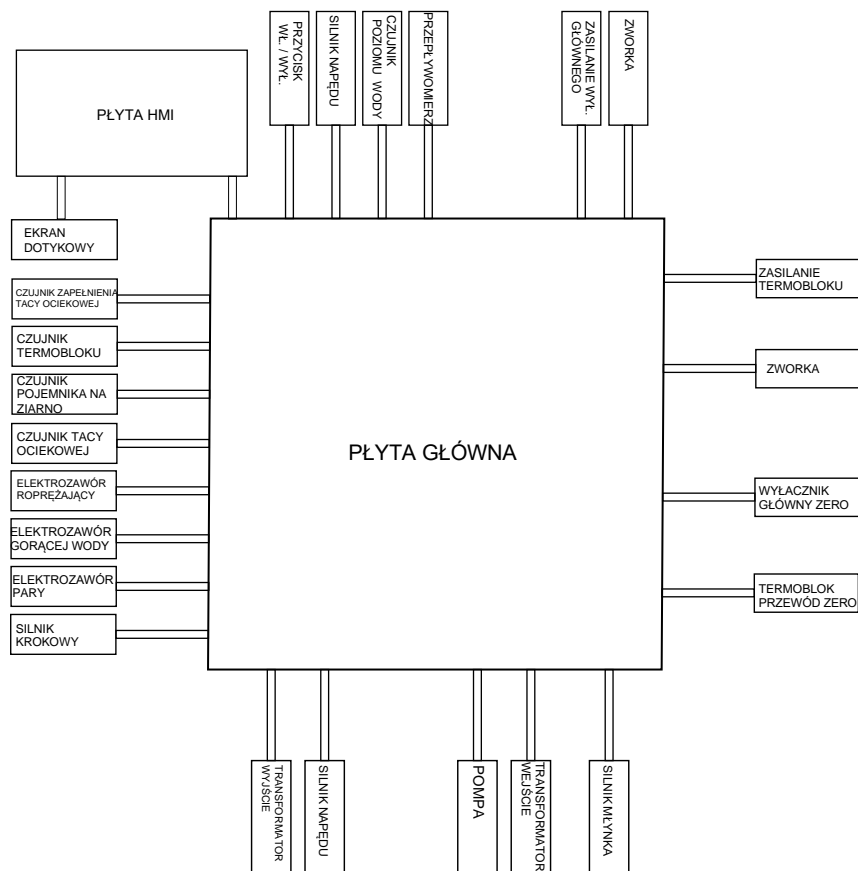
PŁYTA HMI

PRZYCISK WŁ. / WYŁ.

SILNIK NAPĘDU

CZUJNIK POZIOMU WODY

PRZEPŁYWOMIERZ

ZASILANIE WYŁ. GŁÓWNEGO

ZWORKA

EKRAN DOTYKOWY

CZUJNIK ZAPEŁNIENIA TACY OCIEKOWEJ

CZUJNIK TERMOBLOKU

CZUJNIK POJEMNIKA NA ZIARNO

CZUJNIK TACY OCIEKOWEJ

ELEKTROZAWÓR ROPRĘŻAJĄCY

ELEKTROZAWÓR GORĄCEJ WODY

ELEKTROZAWÓR PARY

SILNIK KROKOWY

PŁYTA GŁÓWNA

ZASILANIE TERMOBLOKU

ZWORKA

WYŁACZNIK GŁÓWNY ZERO

TERMOBLOK PRZEWÓD ZERO

TRANSFORMATOR WYJŚCIE

SILNIK NAPĘDU

POMPA

TRANSFORMATOR WEJŚCIE

SILNIK MŁYNKA